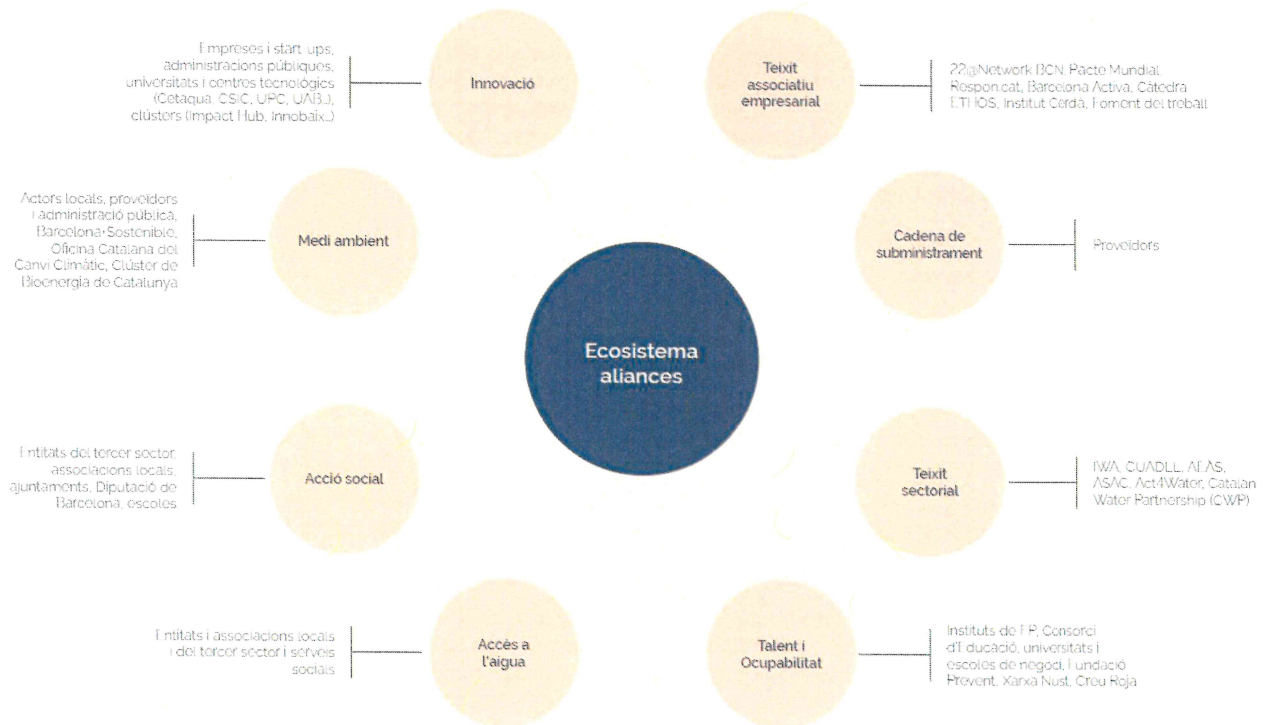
Empreses i start ups, administracions públiques, universitats i centres tecnològics (Cetaqua, CSIC, UPC, UAB...), clústers (Impact Hub, Innobaix...)

Innovació

Teixit associatiu empresarial

22@Network BCN, Pacte Mundial, Respon.cat, Barcelona Activa, Càtedra ETHOS, Institut Cerdà, Foment del treball

Actors locals, proveïdors i administració pública, Barcelona+Sostenible, Oficina Catalana del Canvi Climàtic, Clúster de Bioenergia de Catalunya

Medi ambient

Cadena de subministrament

Proveïdors

Ecosistema aliances

Entitats del tercer sector, associacions locals, ajuntaments, Diputació de Barcelona, escoles

Acció social

Teixit sectorial

IWA, CUADLL, AEAS, ASAC, Act4Water, Catalan Water Partnership (CWP)

Entitats i associacions locals i del tercer sector i serveis socials

Accés a l'aigua

Talent i Ocupabilitat

Instituts de FP, Consorci d'Educació, universitats i escoles de negoci, Fundació Prevent, Xarxa Nust, Creu Roja